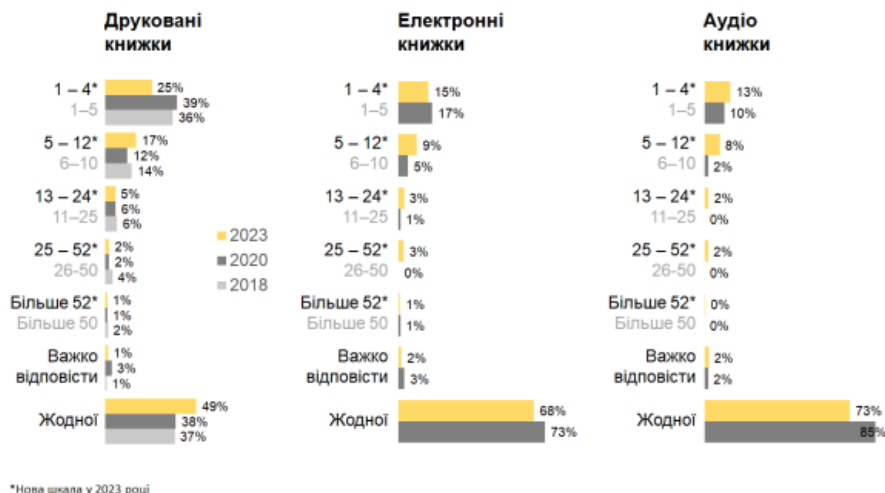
Друковані книжки

1 – 4* 25%
1–5 39%
36%
5 – 12* 17%
6–10 12%
14%
13 – 24* 5%
11–25 6%
6%
25 – 52* 2%
26-50 2%
4%
Більше 52* 1%
Більше 50 1%
2%
Важко відповісти 1%
3%
1%
Жодної 49%
38%
37%

2023
2020
2018

Електронні книжки

1 – 4* 15%
1–5 17%
5 – 12* 9%
6–10 5%
13 – 24* 3%
11–25 1%
25 – 52* 3%
26-50 0%
Більше 52* 1%
Більше 50 1%
Важко відповісти 2%
3%
Жодної 68%
73%

Аудіо книжки

1 – 4* 13%
1–5 10%
5 – 12* 8%
6–10 2%
13 – 24* 2%
11–25 0%
25 – 52* 2%
26-50 0%
Більше 52* 0%
Більше 50 0%
Важко відповісти 2%
2%
Жодної 73%
85%

*Нова шкала у 2023 році